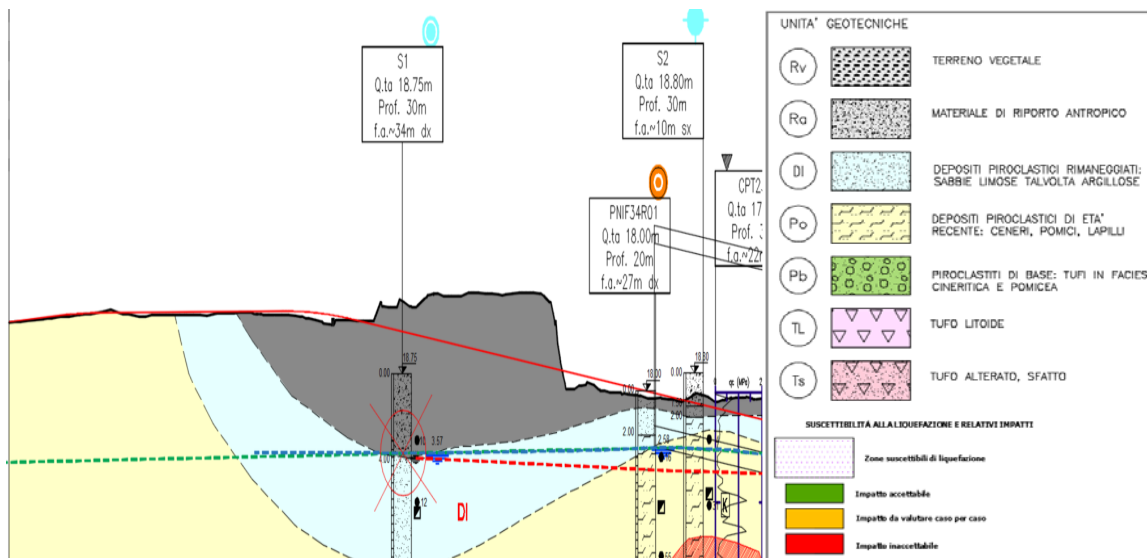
S1
Q.ta 18.75m
Prof. 30m
f.a.~34m dx

S2
Q.ta 18.80m
Prof. 30m
f.a.~10m sx

PNIF34R01
Q.ta 18.00m
Prof. 20m
f.a.~27m dx

CPT2
Q.ta 17
Prof. 3
f.a.~22r

18.75
0.00
3.57
12
DI

18.00
0.00
2.00
2.58
18.80
0.00
qc (MPa)

UNITA' GEOTECNICHE

Rv TERRENO VEGETALE

Ra MATERIALE DI RIPORTO ANTROPICO

DI DEPOSITI PIROCLASTICI RIMANEGGIATI: SABBIE LIMOSE TALVOLTA ARGILLOSE

Po DEPOSITI PIROCLASTICI DI ETA' RECENTE: CENERI, POMICI, LAPILLI

Pb PIROCLASTITI DI BASE: TUFI IN FACIES CINERITICA E POMICEA

TL TUFO LITOIDE

Ts TUFO ALTERATO, SFATTO

SUSCETTIBILITÀ ALLA LIQUEFAZIONE E RELATIVI IMPATTI

Zone suscettibili di liquefazione

Impatto accettabile

Impatto da valutare caso per caso

Impatto inaccettabile